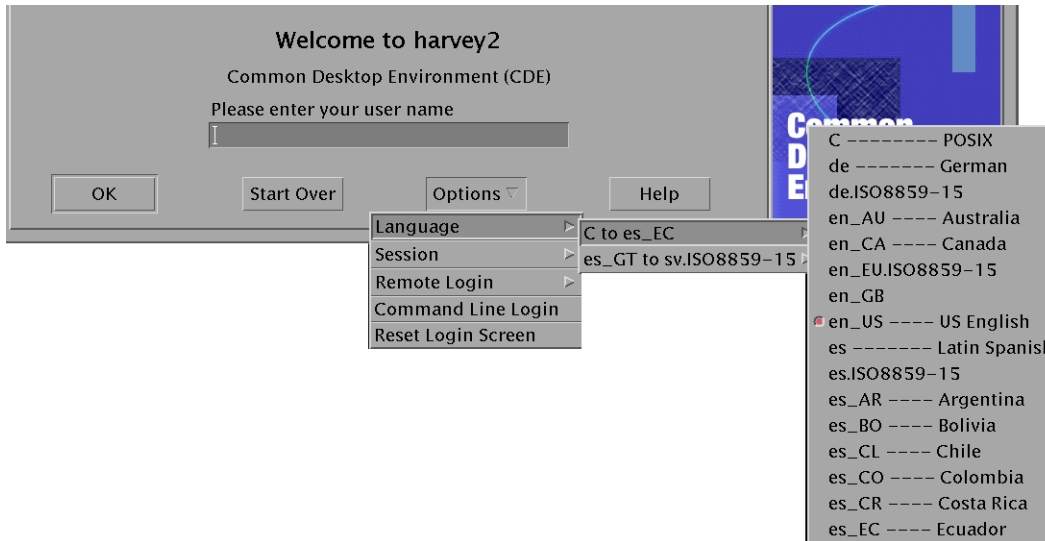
Welcome to harvey2

Common Desktop Environment (CDE)

Please enter your user name

OK

Start Over

Options

Help

Language

Session

Remote Login

Command Line Login

Reset Login Screen

C to es_EC

es_GT to sv.ISO8859-15

C -------- POSIX

de ------- German

de.ISO8859-15

en_AU ---- Australia

en_CA ---- Canada

en_EU.ISO8859-15

en_GB

en_US ---- US English

es ------- Latin Spanis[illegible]

es.ISO8859-15

es_AR ---- Argentina

es_BO ---- Bolivia

es_CL ---- Chile

es_CO ---- Colombia

es_CR ---- Costa Rica

es_EC ---- Ecuador

Common
D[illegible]
E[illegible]